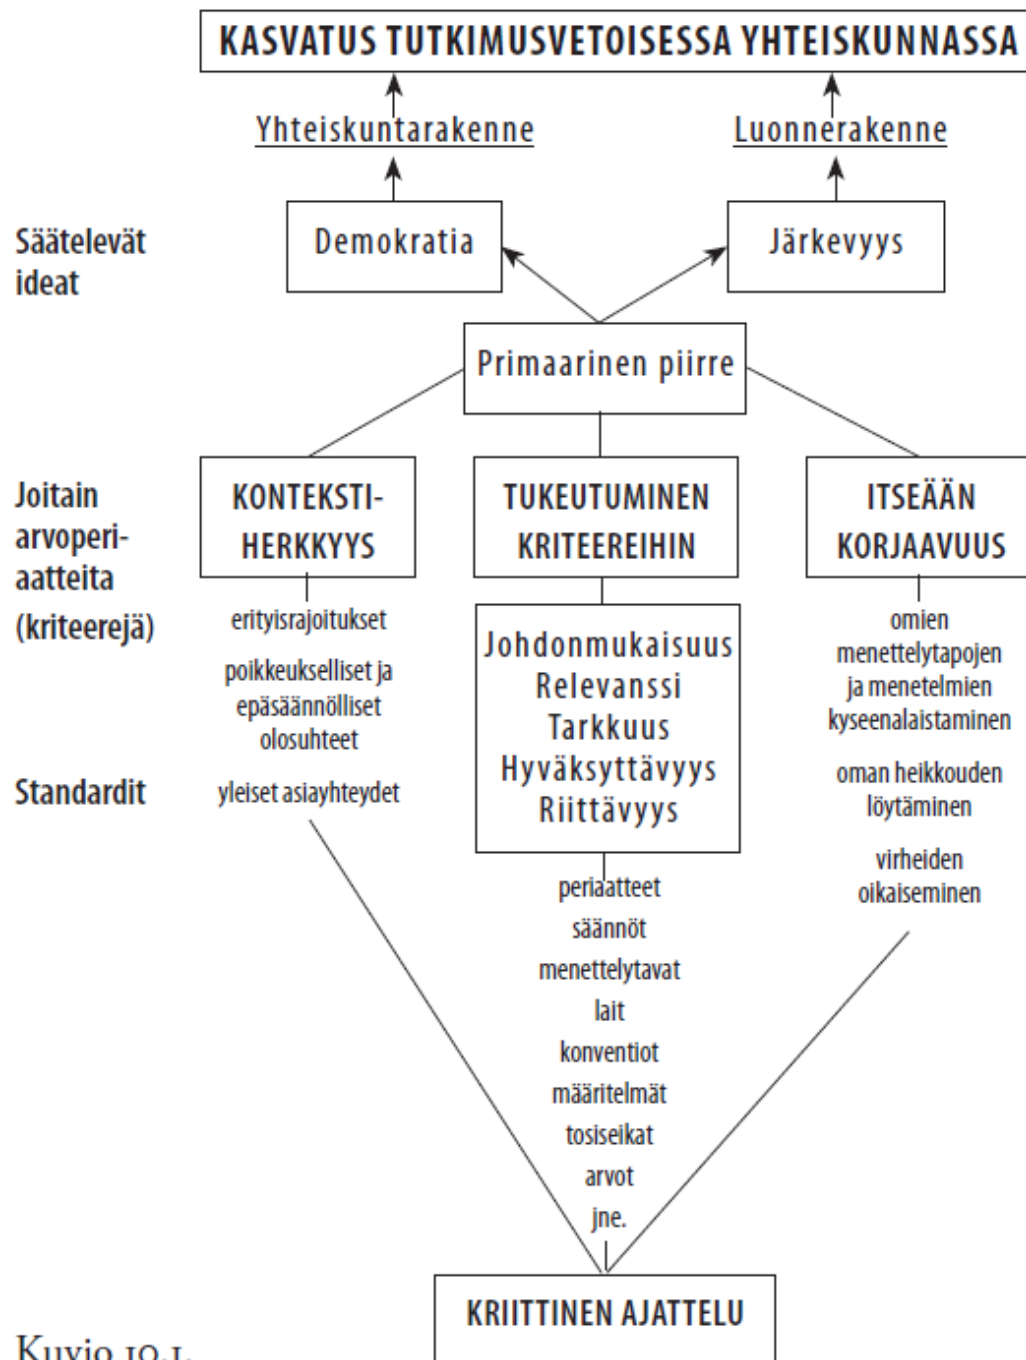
KASVATUS TUTKIMUSVETOISESSA YHTEISKUNNASSA

Yhteiskuntarakenne

Luonnerakenne

Säätelevät ideat

Demokratia

Järkevyys

Primaarinen piirre

Joitain arvoperiaatteita (kriteerejä)

KONTEKSTIHERKKYYS

TUKEUTUMINEN KRITEEREIHIN

ITSEÄÄN KORJAAVUUS

erityisrajoitukset

poikkeukselliset ja epäsäännölliset olosuhteet

yleiset asiayhteydet

Johdonmukaisuus
Relevanssi
Tarkkuus
Hyväksyttävyys
Riittävyys

omien menettelytapojen ja menetelmien kyseenalaistaminen

oman heikkouden löytäminen

virheiden oikaiseminen

Standardit

periaatteet
säännöt
menettelytavat
lait
konventiot
määritelmät
tosiseikat
arvot
jne.

KRIITTINEN AJATTELU

Kuvio 19.1.